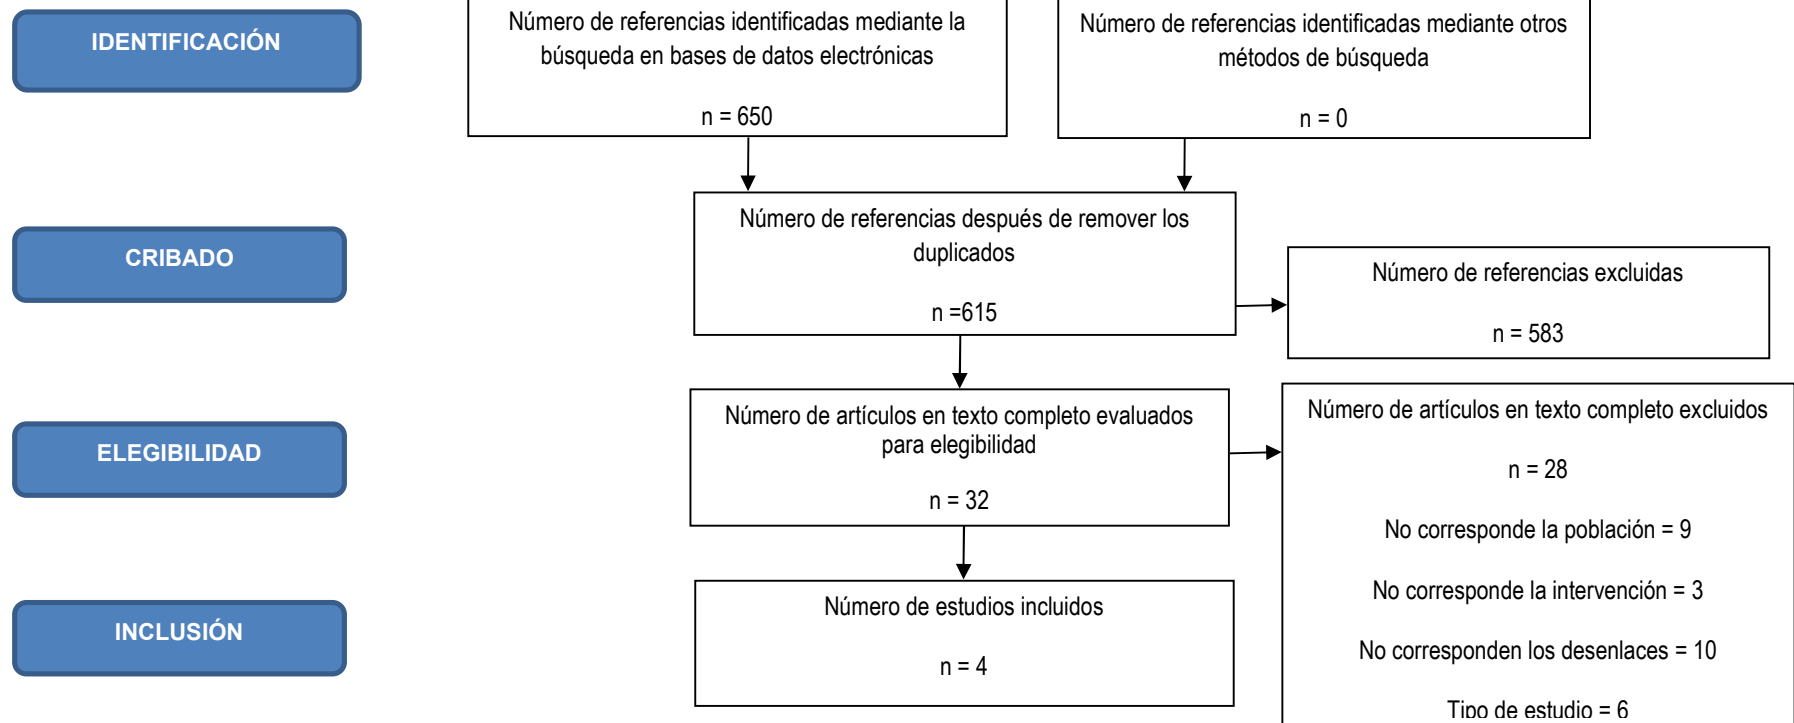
IDENTIFICACIÓN

Número de referencias identificadas mediante la búsqueda en bases de datos electrónicas

n = 650

Número de referencias identificadas mediante otros métodos de búsqueda

n = 0

CRIBADO

Número de referencias después de remover los duplicados

n =615

Número de referencias excluidas

n = 583

ELEGIBILIDAD

Número de artículos en texto completo evaluados para elegibilidad

n = 32

Número de artículos en texto completo excluidos

n = 28

No corresponde la población = 9

No corresponde la intervención = 3

No corresponden los desenlaces = 10

Tipo de estudio = 6

INCLUSIÓN

Número de estudios incluidos

n = 4